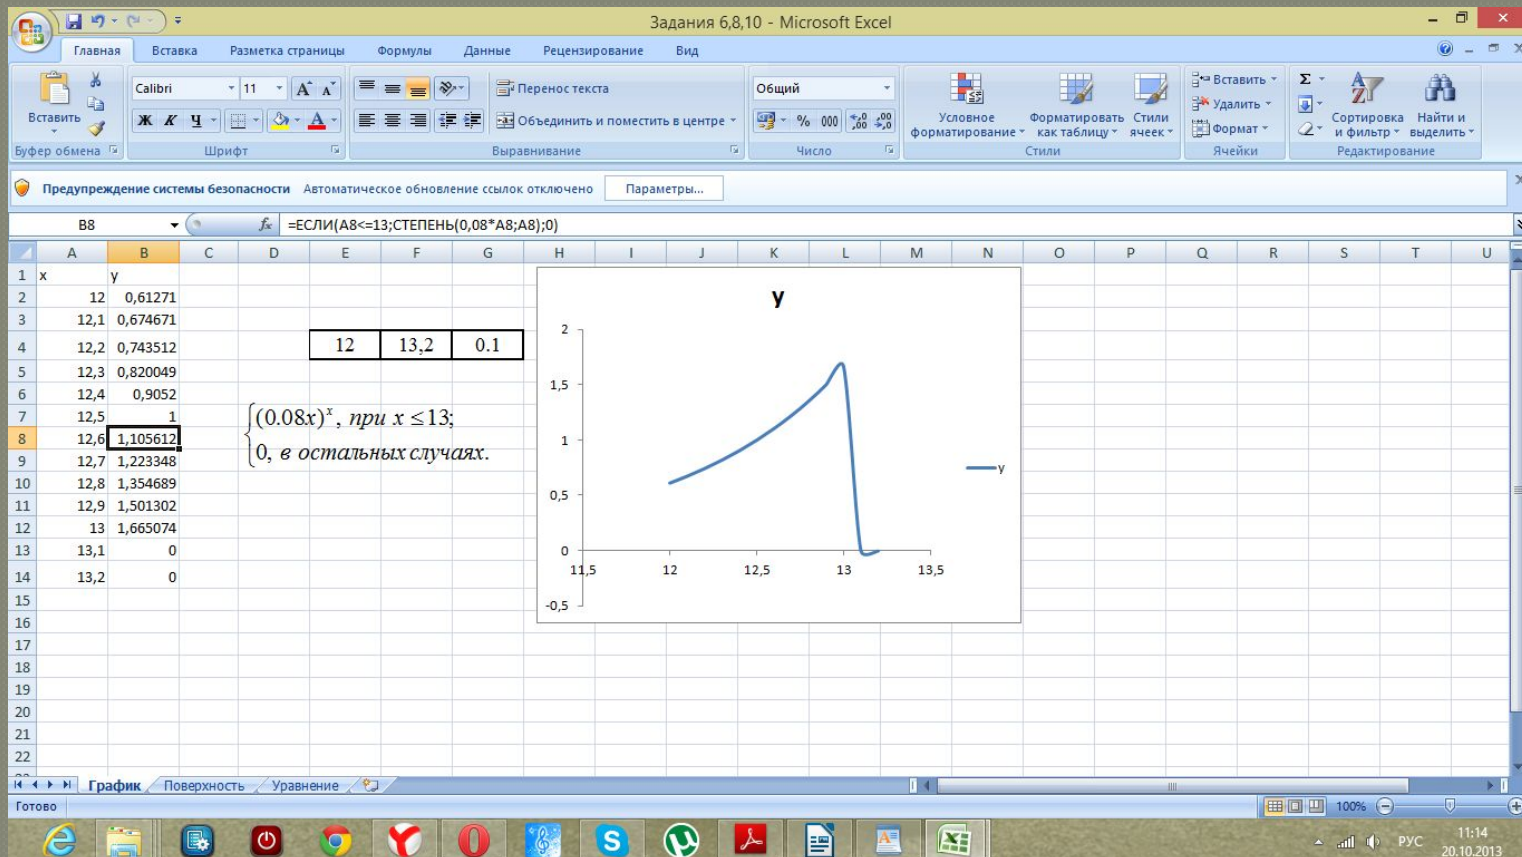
Задания 6,8,10 - Microsoft Excel

Главная Вставка Разметка страницы Формулы Данные Рецензирование Вид

Вставить
Буфер обмена
Calibri 11
Ж К Ч
Шрифт
Перенос текста
Объединить и поместить в центре
Выравнивание
Общий
% 000
Число
Условное форматирование
Форматировать как таблицу
Стили ячеек
Стили
Вставить
Удалить
Формат
Ячейки
Σ
Сортировка и фильтр
Найти и выделить
Редактирование

Предупреждение системы безопасности Автоматическое обновление ссылок отключено Параметры...

B8 $f_x$ =ЕСЛИ(A8<=13;СТЕПЕНЬ(0,08*A8;A8);0)

| | A | B | C | D | E | F | G |
|---|---|---|---|---|---|---|---|
| 1 | x | y | | | | | |
| 2 | 12 | 0,61271 | | | | | |
| 3 | 12,1 | 0,674671 | | | | | |
| 4 | 12,2 | 0,743512 | | | 12 | 13,2 | 0.1 |
| 5 | 12,3 | 0,820049 | | | | | |
| 6 | 12,4 | 0,9052 | | | | | |
| 7 | 12,5 | 1 | | | | | |
| 8 | 12,6 | 1,105612 | | | | | |
| 9 | 12,7 | 1,223348 | | | | | |
| 10 | 12,8 | 1,354689 | | | | | |
| 11 | 12,9 | 1,501302 | | | | | |
| 12 | 13 | 1,665074 | | | | | |
| 13 | 13,1 | 0 | | | | | |
| 14 | 13,2 | 0 | | | | | |

$\begin{cases} (0.08x)^x, \text{ при } x \le 13; \\ 0, \text{ в остальных случаях.} \end{cases}$

y
2
1,5
1
0,5
0
-0,5
11,5 12 12,5 13 13,5
y

15 16 17 18 19 20 21 22

График Поверхность Уравнение

Готово 100%

РУС 11:14 20.10.2013